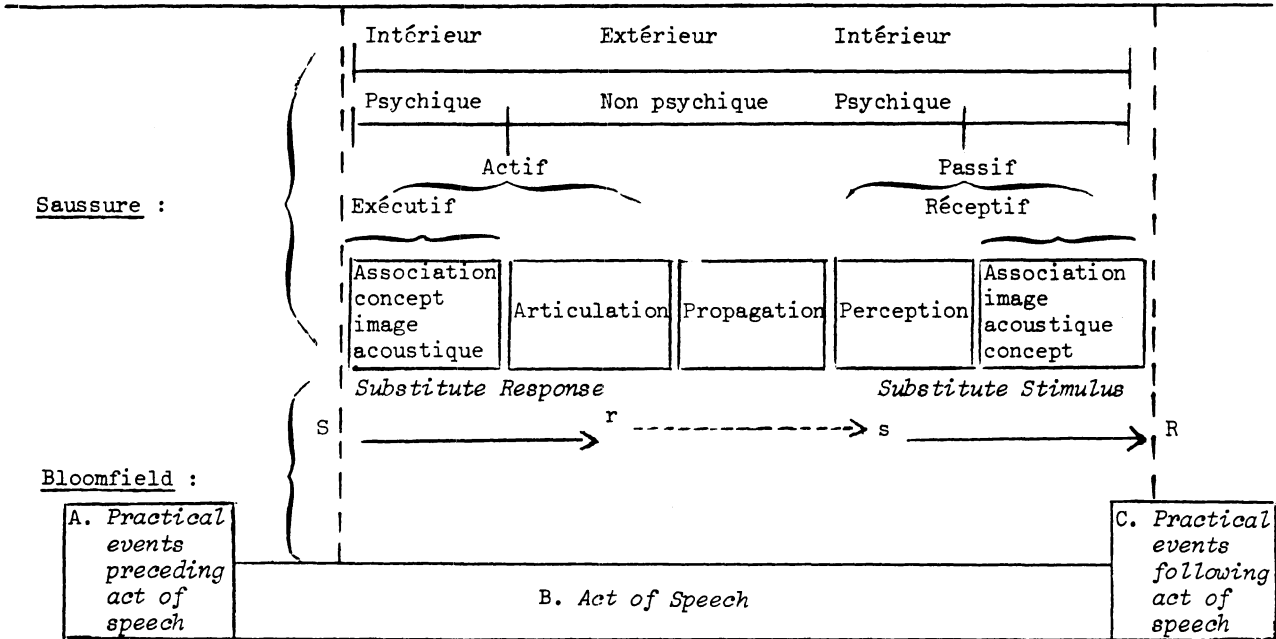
Saussure :

Intérieur Extérieur Intérieur

Psychique Non psychique Psychique

Actif

Passif

Exécutif

Réceptif

Association concept image acoustique

Articulation

Propagation

Perception

Association image acoustique concept

*Substitute Response*

*Substitute Stimulus*

S r s R

Bloomfield :

A. *Practical events preceding act of speech*

B. *Act of Speech*

C. *Practical events following act of speech*